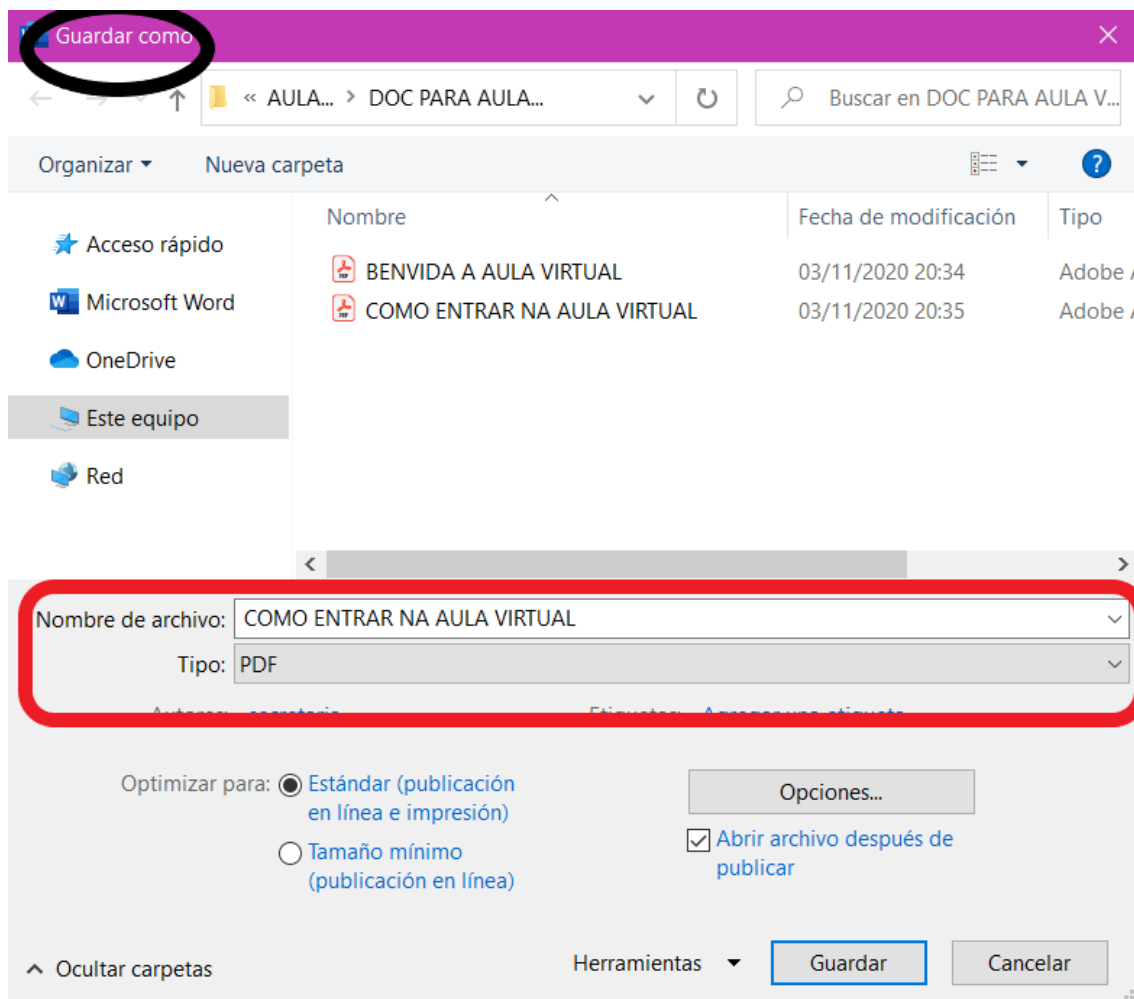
Guardar como

« AULA... > DOC PARA AULA...

Buscar en DOC PARA AULA V...

Organizar ▾ Nueva carpeta

Acceso rápido
Microsoft Word
OneDrive
Este equipo
Red

| Nombre | Fecha de modificación | Tipo |
|---|---|---|
| BENVIDA A AULA VIRTUAL | 03/11/2020 20:34 | Adobe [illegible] |
| COMO ENTRAR NA AULA VIRTUAL | 03/11/2020 20:35 | Adobe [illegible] |

Nombre de archivo: COMO ENTRAR NA AULA VIRTUAL
Tipo: PDF

Autores: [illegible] Etiquetas: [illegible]

Optimizar para: Estándar (publicación en línea e impresión)
Tamaño mínimo (publicación en línea)

Opciones...

Abrir archivo después de publicar

Ocultar carpetas

Herramientas ▾ Guardar Cancelar